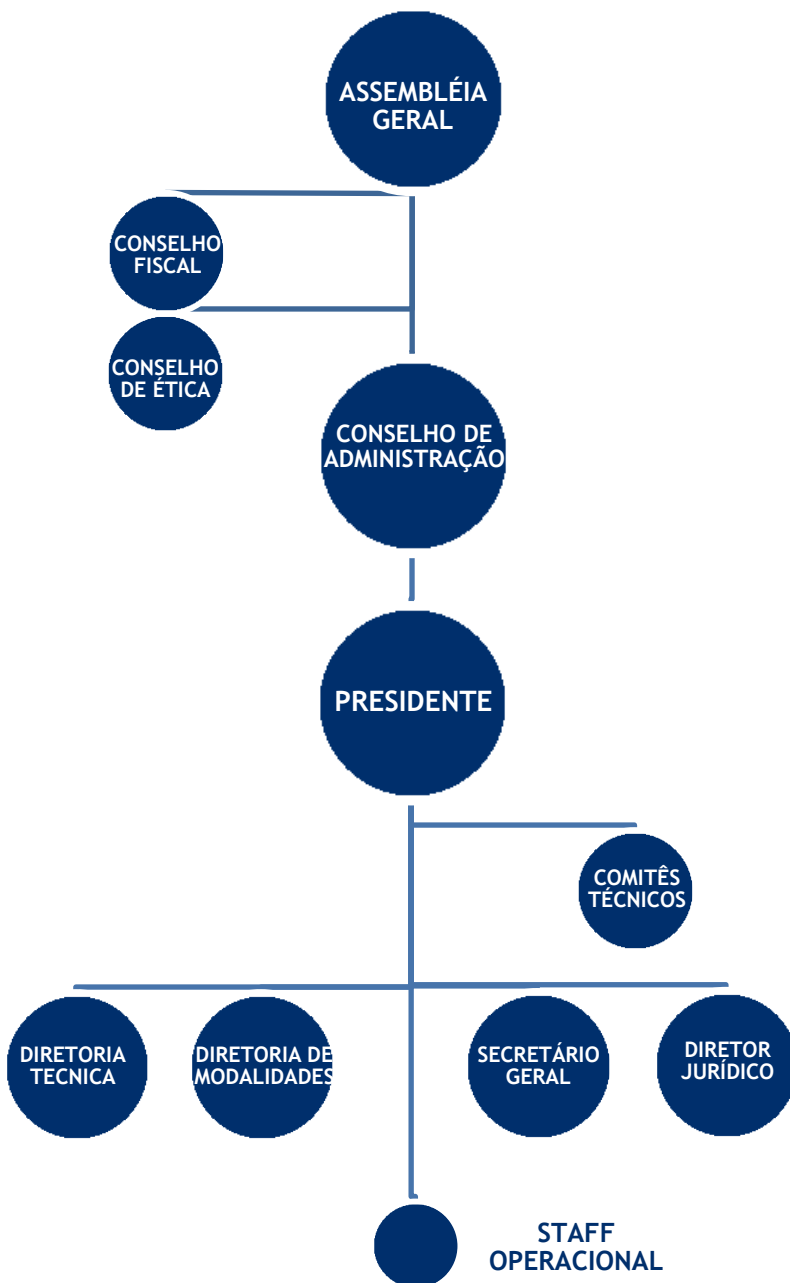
ASSEMBLÉIA GERAL

CONSELHO FISCAL

CONSELHO DE ÉTICA

CONSELHO DE ADMINISTRAÇÃO

PRESIDENTE

COMITÊS TÉCNICOS

DIRETORIA TECNICA

DIRETORIA DE MODALIDADES

SECRETÁRIO GERAL

DIRETOR JURÍDICO

STAFF OPERACIONAL